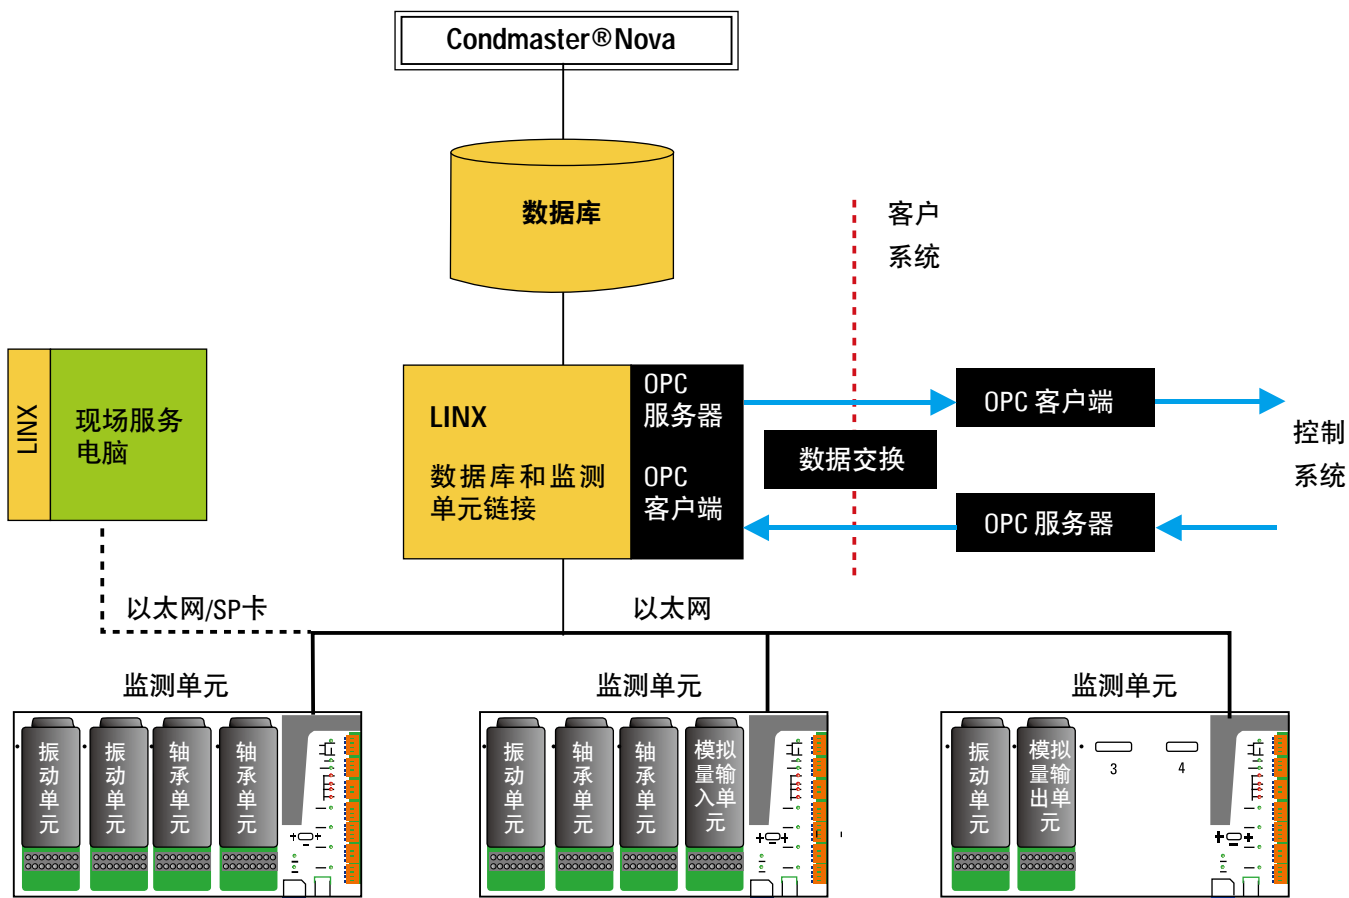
Condmaster®Nova

数据库

客户
系统

LINX

现场服务
电脑

LINX

数据库和监测
单元链接

OPC
服务器

OPC
客户端

OPC 客户端

数据交换

OPC 服务器

控制
系统

以太网/SP卡

以太网

监测单元

振
动
单
元

振
动
单
元

轴
承
单
元

轴
承
单
元

监测单元

振
动
单
元

轴
承
单
元

轴
承
单
元

模拟
量输
入单
元

监测单元

振
动
单
元

模拟
量输
出单
元

3

4